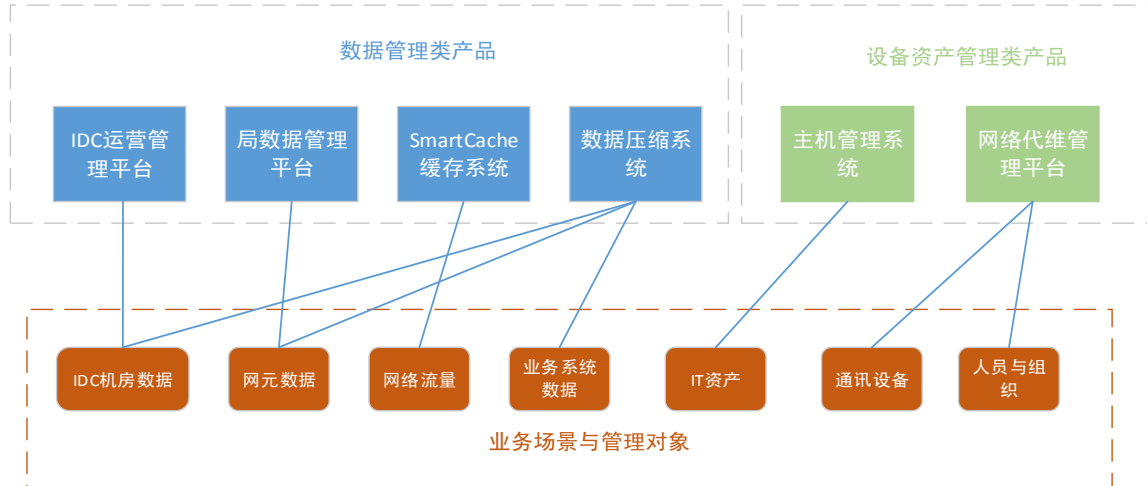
数据管理类产品

IDC运营管理平台

局数据管理平台

SmartCache缓存系统

数据压缩系统

设备资产管理类产品

主机管理系统

网络代维管理平台

IDC机房数据

网元数据

网络流量

业务系统数据

IT资产

通讯设备

人员与组织

业务场景与管理对象